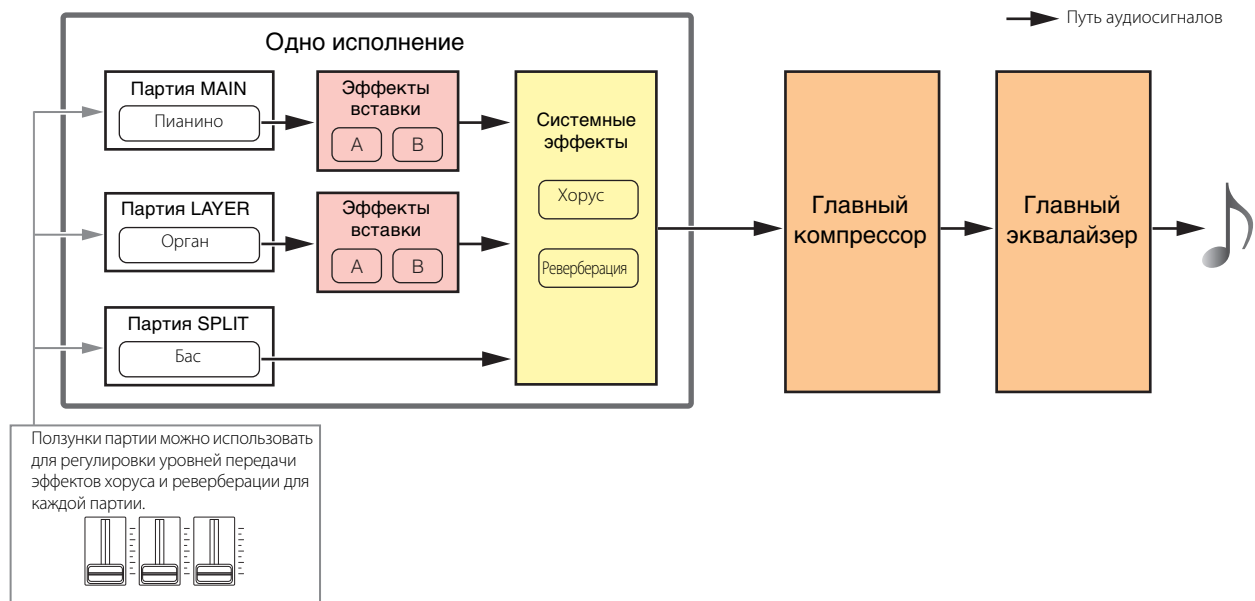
Путь аудиосигналов

Одно исполнение

Партия MAIN
Пианино

Эффекты вставки
A B

Партия LAYER
Орган

Эффекты вставки
A B

Партия SPLIT
Бас

Системные эффекты
Хорус
Реверберация

Главный компрессор

Главный эквалайзер

Ползунки партии можно использовать для регулировки уровней передачи эффектов хоруса и реверберации для каждой партии.